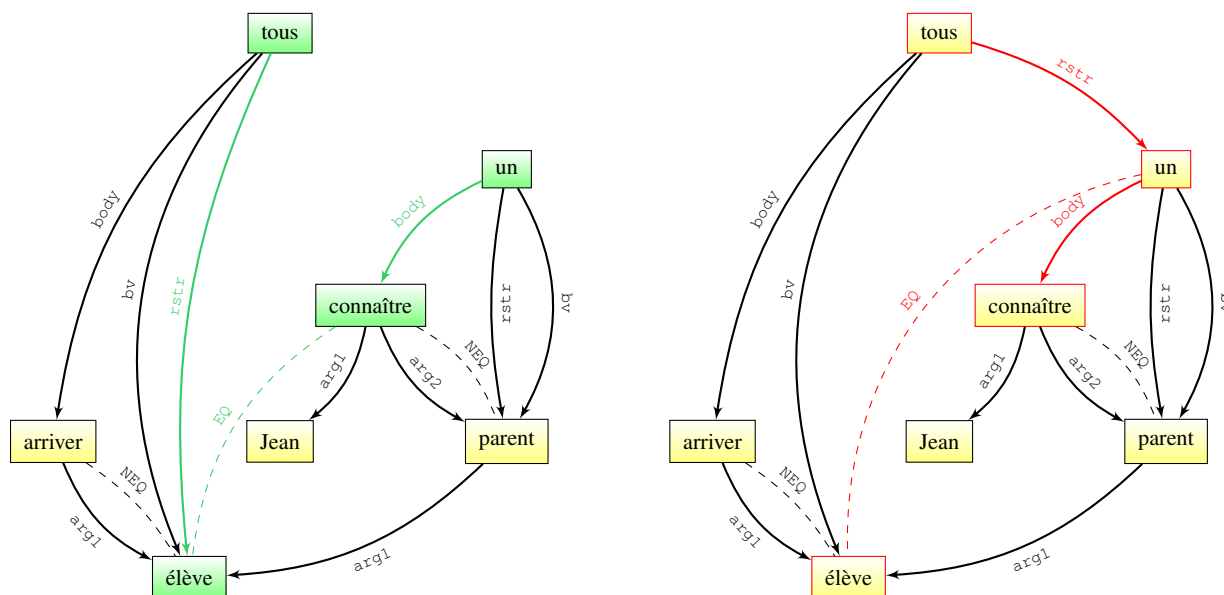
tous

body

bv

rstr

un

body

rstr

bv

connaître

EQ

arg1

arg2

NEQ

arriver

Jean

parent

NEQ

arg1

élève

arg1

tous

rstr

body

bv

un

body

EQ

rstr

connaître

arg1

arg2

NEQ

arriver

Jean

parent

NEQ

arg1

élève

arg1